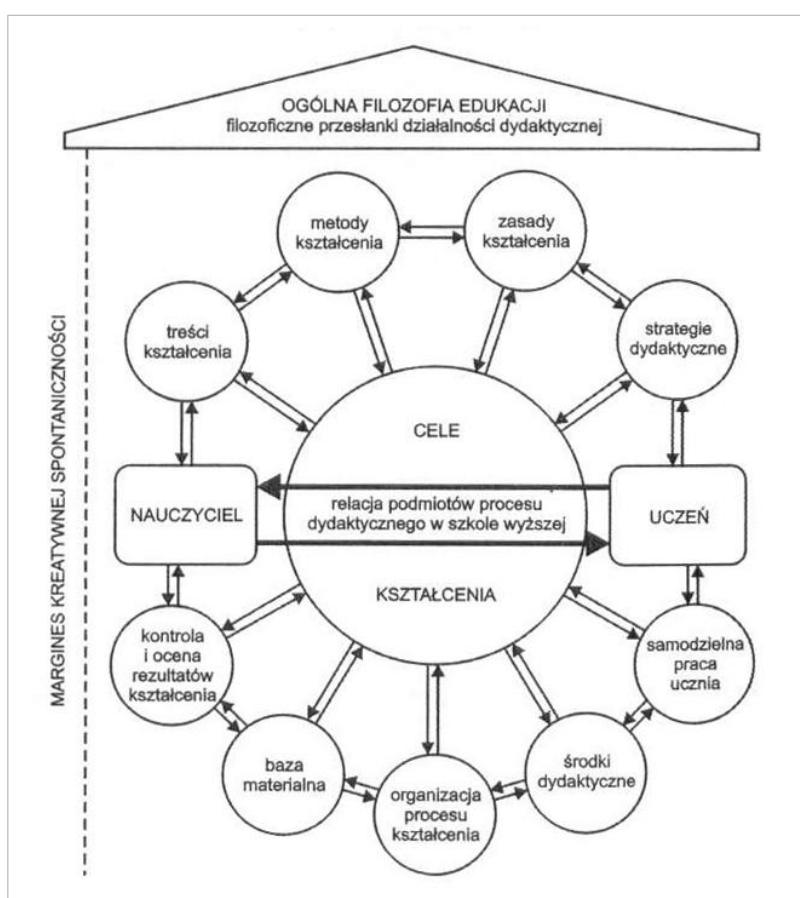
OGÓLNA FILOZOFIA EDUKACJI
filozoficzne przesłanki działalności dydaktycznej

MARGINES KREATYWNEJ SPONTANICZNOŚCI

metody kształcenia

zasady kształcenia

treści kształcenia

strategie dydaktyczne

CELE

NAUCZYCIEL

relacja podmiotów procesu dydaktycznego w szkole wyższej

UCZEŃ

KSZTAŁCENIA

kontrola i ocena rezultatów kształcenia

samodzielna praca ucznia

baza materialna

środki dydaktyczne

organizacja procesu kształcenia